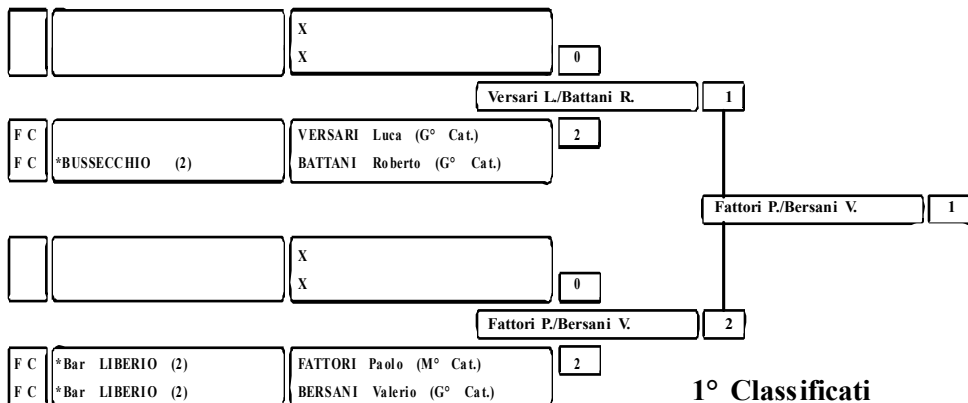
X
X
0
Versari L./Battani R.
1
F C
F C
*BUSSECCHIO (2)
VERSARI Luca (G° Cat.)
BATTANI Roberto (G° Cat.)
2
Fattori P./Bersani V.
1
X
X
0
Fattori P./Bersani V.
2
F C
F C
*Bar LIBERIO (2)
*Bar LIBERIO (2)
FATTORI Paolo (M° Cat.)
BERSANI Valerio (G° Cat.)
2
1° Classificati